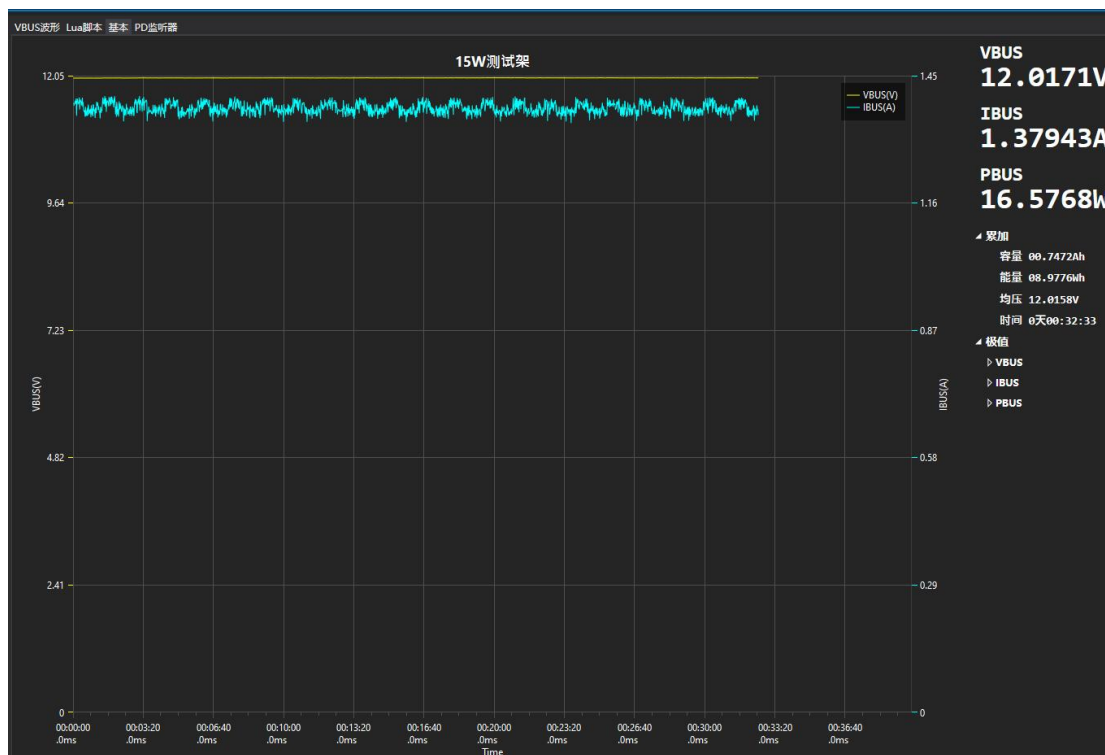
VBUS波形 Lua脚本 基本 PD监听器

15W测试架

VBUS(V)
IBUS(A)

12.05
9.64
7.23
4.82
2.41
0

1.45
1.16
0.87
0.58
0.29
0

VBUS(V)

IBUS(A)

00:00:00 .0ms
00:03:20 .0ms
00:06:40 .0ms
00:10:00 .0ms
00:13:20 .0ms
00:16:40 .0ms
00:20:00 .0ms
00:23:20 .0ms
00:26:40 .0ms
00:30:00 .0ms
00:33:20 .0ms
00:36:40 .0ms

Time

VBUS
12.0171V
IBUS
1.37943A
PBUS
16.5768W

◢ 累加
容量 00.7472Ah
能量 08.9776Wh
均压 12.0158V
时间 0天00:32:33
◢ 极值
▷ VBUS
▷ IBUS
▷ PBUS